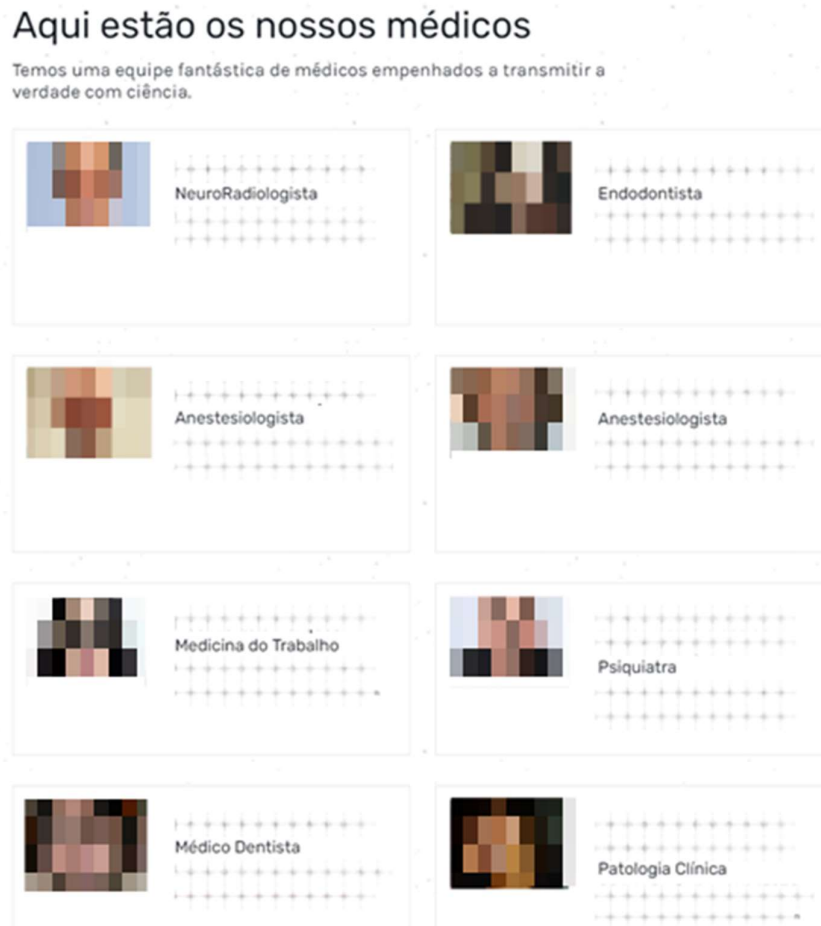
Aqui estão os nossos médicos

Temos uma equipe fantástica de médicos empenhados a transmitir a verdade com ciência.

NeuroRadiologista

Endodontista

Anestesiologista

Anestesiologista

Medicina do Trabalho

Psiquiatra

Médico Dentista

Patologia Clínica